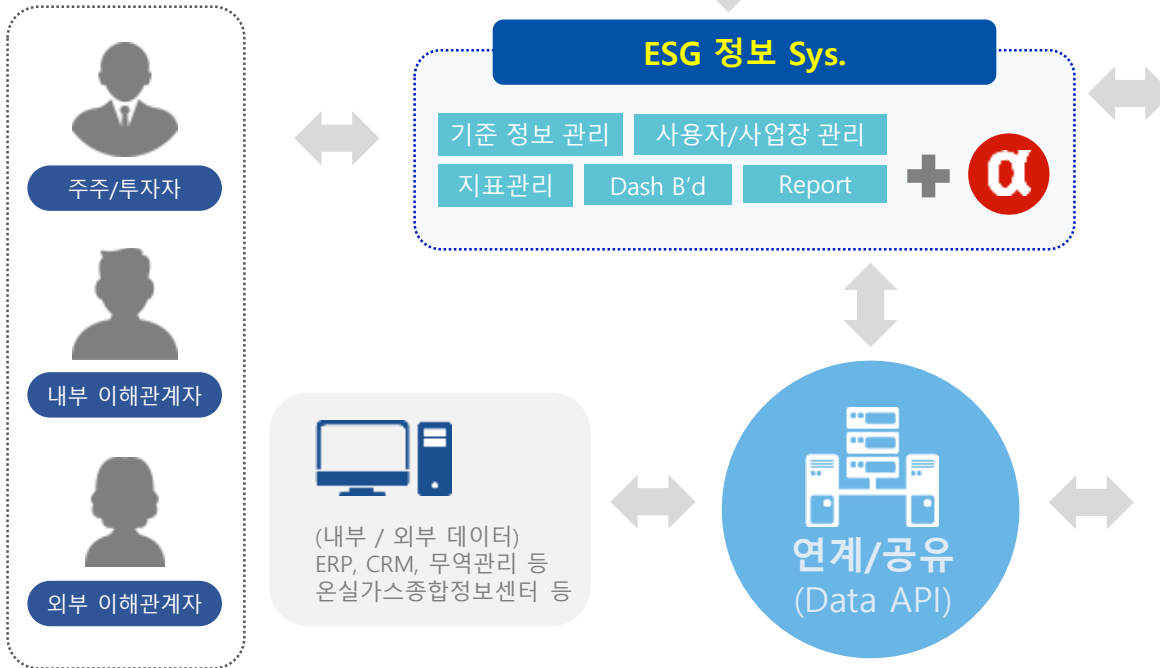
주주/투자자

내부 이해관계자

외부 이해관계자

ESG 정보 Sys.

기준 정보 관리

사용자/사업장 관리

지표관리

Dash B'd

Report

α

(내부 / 외부 데이터)
ERP, CRM, 무역관리 등
온실가스종합정보센터 등

연계/공유
(Data API)